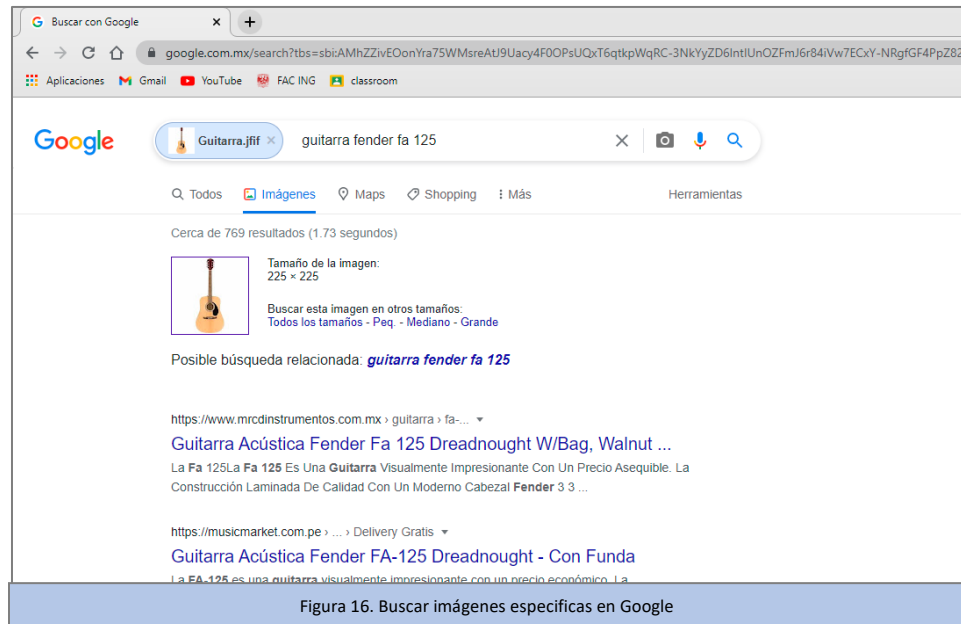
Buscar con Google ×

google.com.mx/search?tbs=sbi:AMhZZivEOonYra75WMsreAtJ9Uacy4F0OPsUQxT6qtkpWqRC-3NkYyZD6IntlUnOZFmJ6r84iVw7ECxY-NRgfGF4PpZ82

Aplicaciones Gmail YouTube FAC ING classroom

Google

Guitarra.jfif × guitarra fender fa 125

Todos Imágenes Maps Shopping Más Herramientas

Cerca de 769 resultados (1.73 segundos)

Tamaño de la imagen:
225 × 225

Buscar esta imagen en otros tamaños:
Todos los tamaños - Peq. - Mediano - Grande

Posible búsqueda relacionada: guitarra fender fa 125

https://www.mrcdinstrumentos.com.mx › guitarra › fa-...
Guitarra Acústica Fender Fa 125 Dreadnought W/Bag, Walnut ...
La Fa 125La Fa 125 Es Una Guitarra Visualmente Impresionante Con Un Precio Asequible. La Construcción Laminada De Calidad Con Un Moderno Cabezal Fender 3 3 ...

https://musicmarket.com.pe › ... › Delivery Gratis
Guitarra Acústica Fender FA-125 Dreadnought - Con Funda
La FA-125 es una guitarra visualmente impresionante con un precio económico. La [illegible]

Figura 16. Buscar imágenes especificas en Google